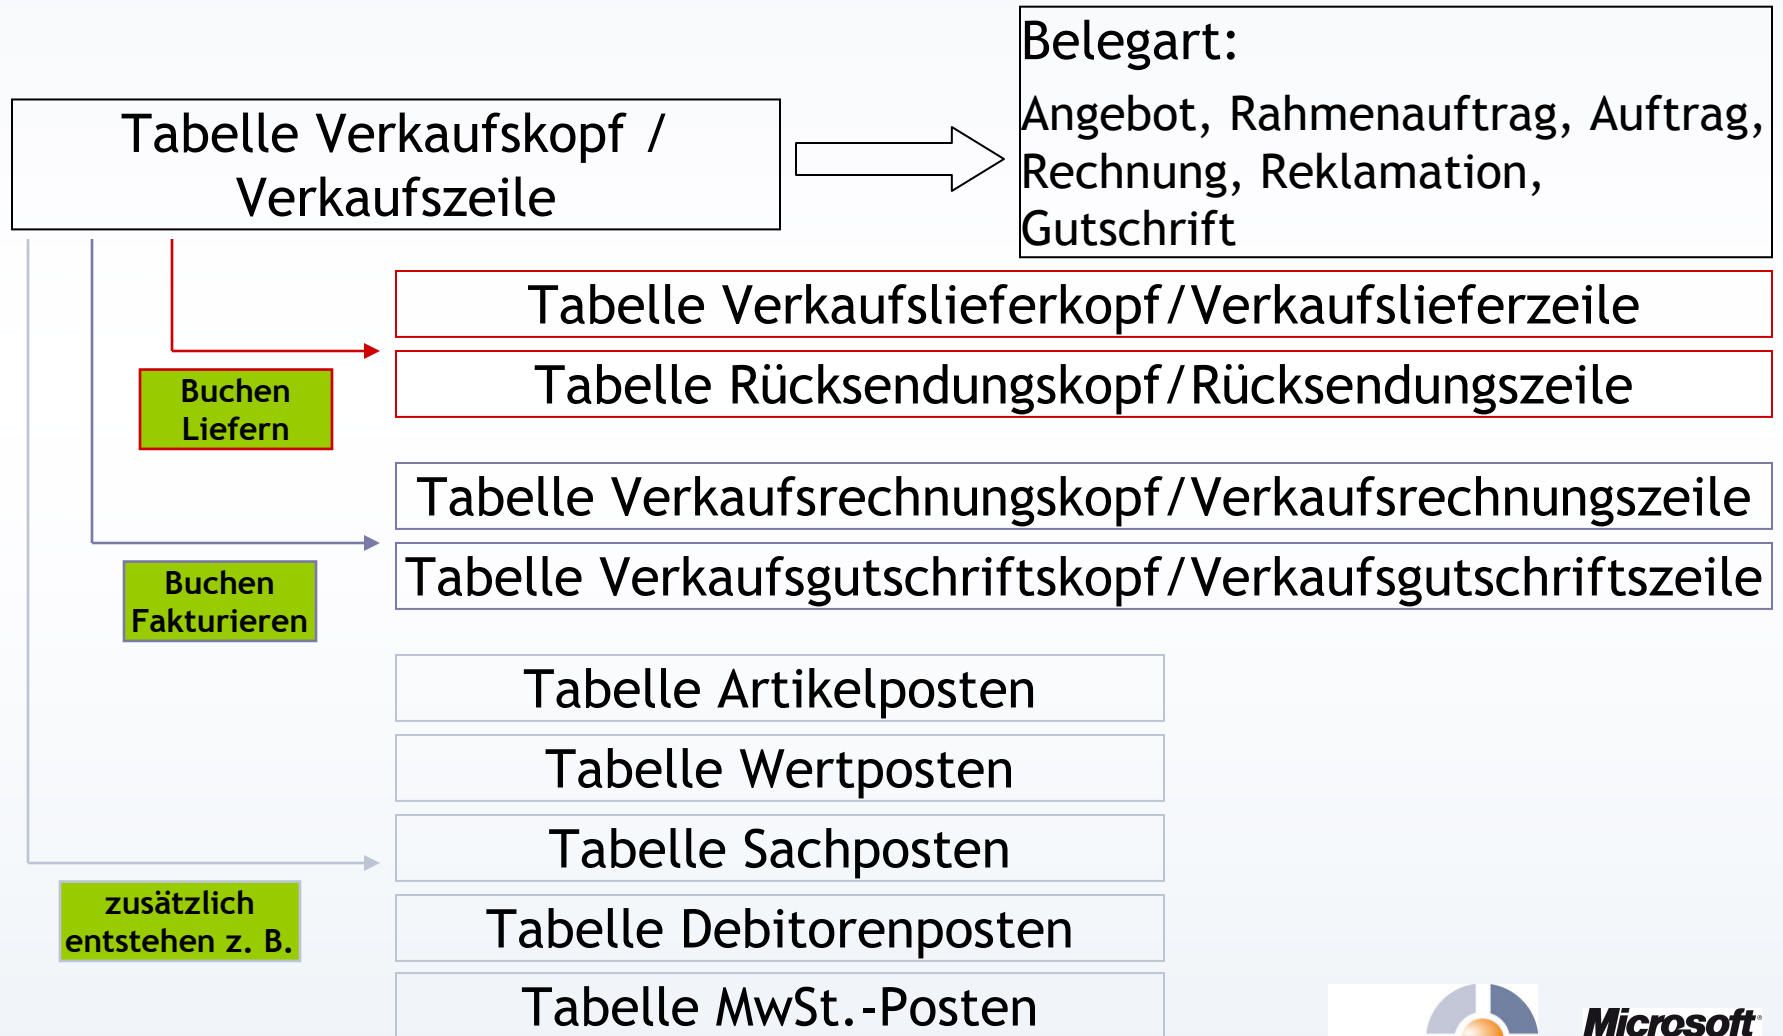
Tabelle Verkaufskopf / Verkaufszeile

Belegart:
Angebot, Rahmenauftrag, Auftrag, Rechnung, Reklamation, Gutschrift

Tabelle Verkaufslieferkopf/Verkaufslieferzeile

Tabelle Rücksendungskopf/Rücksendungszeile

Buchen Liefern

Tabelle Verkaufsrechnungskopf/Verkaufsrechnungszeile

Tabelle Verkaufsgutschriftskopf/Verkaufsgutschriftszeile

Buchen Fakturieren

Tabelle Artikelposten

Tabelle Wertposten

Tabelle Sachposten

zusätzlich entstehen z. B.

Tabelle Debitorenposten

Tabelle MwSt.-Posten

Microsoft